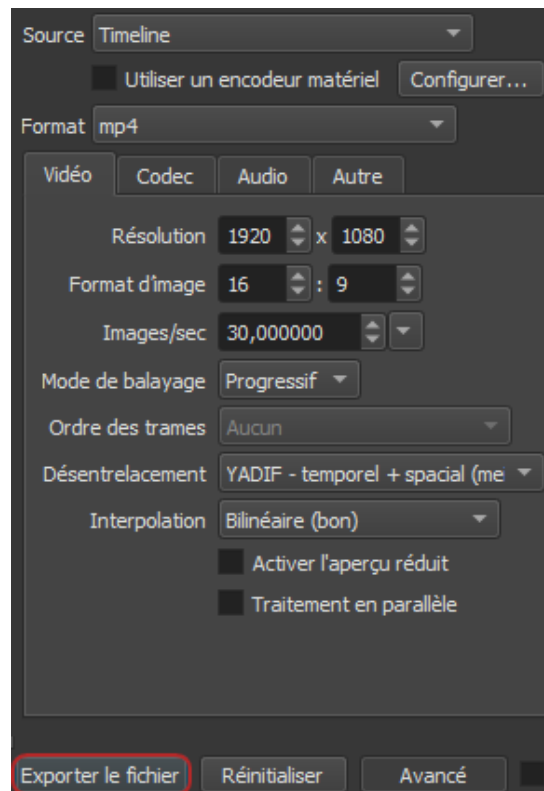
Source Timeline

Utiliser un encodeur matériel Configurer...

Format mp4

Vidéo Codec Audio Autre

Résolution 1920 x 1080

Format d'image 16 : 9

Images/sec 30,000000

Mode de balayage Progressif

Ordre des trames Aucun

Désentrelacement YADIF - temporel + spacial (me

Interpolation Bilinéaire (bon)

Activer l'aperçu réduit

Traitement en parallèle

Exporter le fichier Réinitialiser Avancé